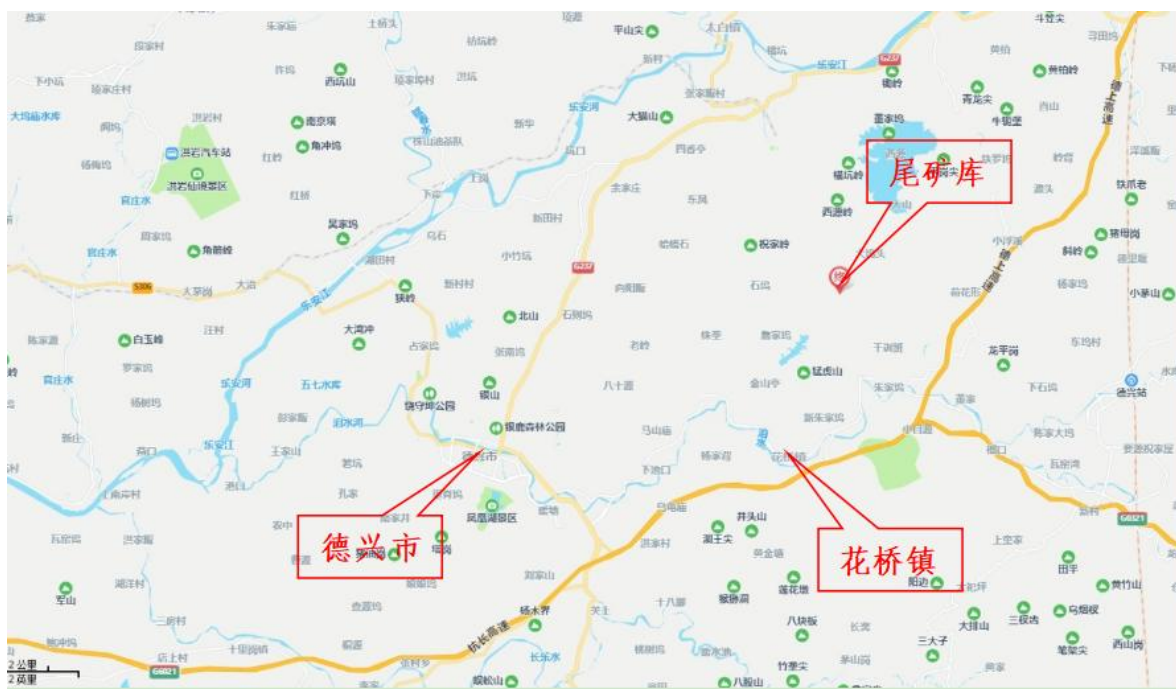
尾矿库

德兴市

花桥镇

大坞畈水库
洪岩汽车站
洪岩仙境景区
南京坞
角冲坞
西坑山
平山尖
大猫山
董家坞
黄柏岭
青龙尖
牛鼻垄
铁炉老
猪母岗
科岭
小篆山
祝家岭
北山
白玉峰
大湾冲
五七水库
狭岭
银山
铁守岭公园
银鹿森林公园
凤凰湖景区
猛虎山
龙平岗
德兴站
井头山
湖王尖
露花塘
田平
黄竹山
乌烟岭
笔架尖
西山岗
三叉古
大排山
三大子
八块板
杨木界
竹垄尖
八股山
馒头山
东安水
乐安江
乐安河
杭长高速
德上高速
G237
S306
G6021
2公里
2英里